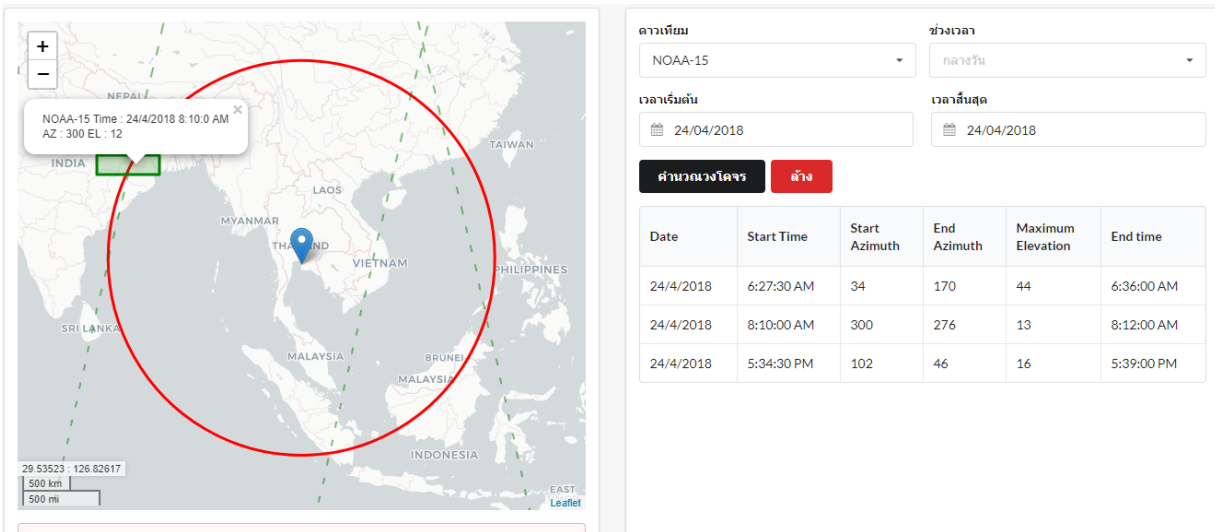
+
−
NEPAL
NOAA-15 Time : 24/4/2018 8:10:0 AM
AZ : 300 EL : 12
×
INDIA
TAIWAN
LAOS
MYANMAR
THAILAND
VIETNAM
PHILIPPINES
SRI LANKA
MALAYSIA
BRUNEI
MALAYSIA
INDONESIA
EAST
29.53523 : 126.82617
500 km
500 mi
Leaflet

ดาวเทียม
NOAA-15
ช่วงเวลา
กลางวัน
เวลาเริ่มต้น
24/04/2018
เวลาสิ้นสุด
24/04/2018
คำนวณวงโคจร
ล้าง

| Date | Start Time | Start Azimuth | End Azimuth | Maximum Elevation | End time |
|---|---|---|---|---|---|
| 24/4/2018 | 6:27:30 AM | 34 | 170 | 44 | 6:36:00 AM |
| 24/4/2018 | 8:10:00 AM | 300 | 276 | 13 | 8:12:00 AM |
| 24/4/2018 | 5:34:30 PM | 102 | 46 | 16 | 5:39:00 PM |